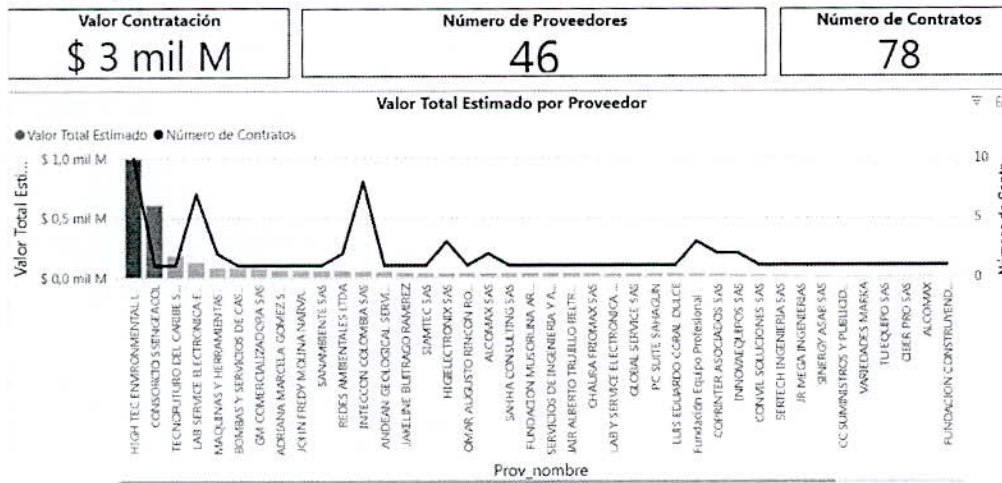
Valor Contratación
$ 3 mil M

Número de Proveedores
46

Número de Contratos
78

Valor Total Estimado por Proveedor

● Valor Total Estimado ● Número de Contratos

Valor Total Esti...

$ 1,0 mil M
$ 0,5 mil M
$ 0,0 mil M

10
5
0

Número de Contr...

HIGH TEC ENVIRONMENTAL L...
CONSORCIO SENGEACOL
TECNOFUTURO DEL CARIBE S...
LAB SERVICE ELECTRONICA E...
MAQUINAS Y HERRAMIENTAS
BOMBAS Y SERVICIOS DE CAS...
GM COMERCIALIZADORA SAS
ADRIANA MARCELA GOMEZ S...
JOHN FREDY MOLINA NARVA...
SANAMBIENTE SAS
REDES AMBIENTALES LTDA
INTEGCON COLOMBIA SAS
ANDEAN GEOLOGICAL SERVI...
JAKELINE BUITRAGO RAMIREZ
SIAMTEC SAS
HIGIELECTRONIX SAS
OMAR AUGUSTO RINCON RO...
ALCOMAX SAS
SAYHA CONSULTING SAS
FUNDACION MUSICAL/NA AR...
SERVICIOS DE INGENIERIA Y A...
JAIR ALBERTO TRUJILLO BELTR...
CHAURA FRIOMAX SAS
LAB Y SERVICE ELECTRONICA ...
GLOBAL SERVICE SAS
PC SUITE SAHAGUN
LUIS EDUARDO CORAL DULCE
Fundación Equipo Profesional
COPRINTER ASOCIADOS SAS
INNOVAEQUIPOS SAS
CONVEL SOLUCIONES SAS
SERTECH INGENIERIA SAS
JR MEGA INGENIERIAS
SINERGY ASAE SAS
CC SUMINISTROS Y PUBLICID...
VARIEDADES MARKA
TU EQUIPO SAS
CIBER PRO SAS
ALCOMAX
FUNDACION CONSTRUYEND...

Prov_nombre